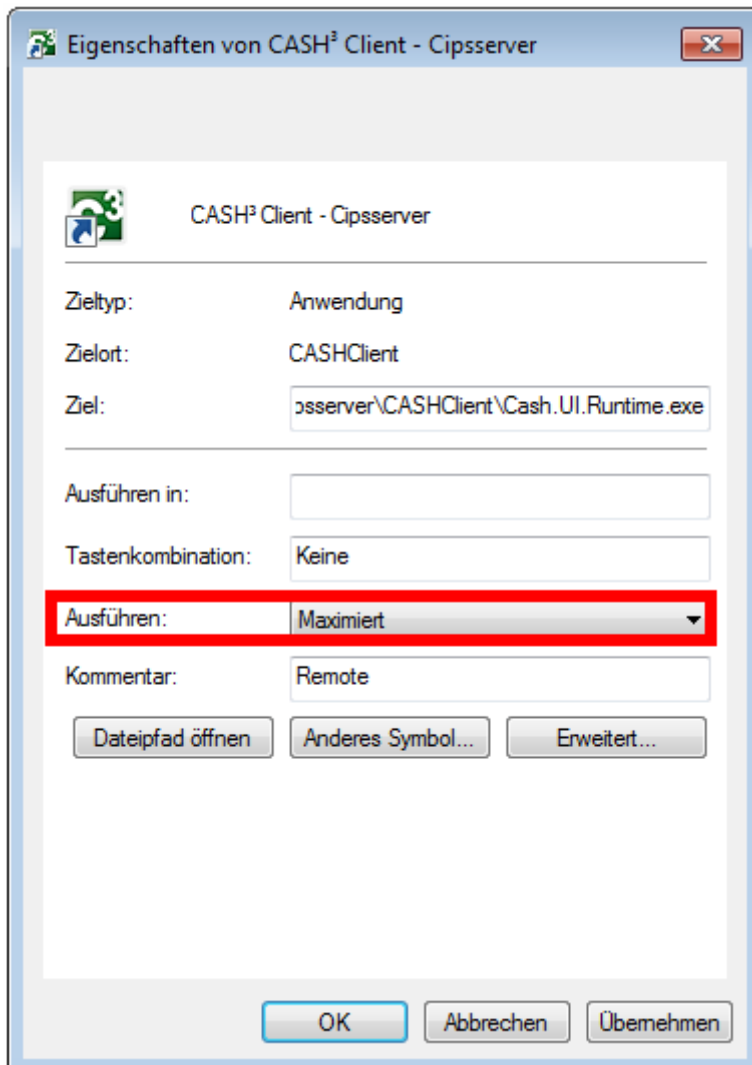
Eigenschaften von CASH³ Client - Cipsserver

CASH³ Client - Cipsserver

Zieltyp: Anwendung

Zielort: CASHClient

Ziel: psserver\CASHClient\Cash.UI.Runtime.exe

Ausführen in:

Tastenkombination: Keine

Ausführen: Maximiert

Kommentar: Remote

Dateipfad öffnen | Anderes Symbol... | Erweitert...

OK | Abbrechen | Übernehmen